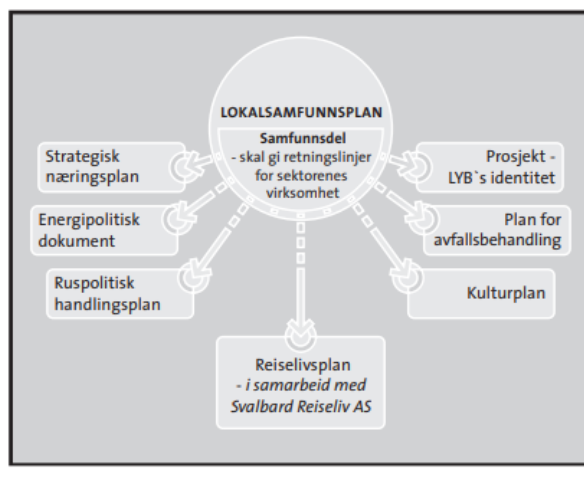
LOKALSAMFUNNSPLAN

Samfunnsdel
- skal gi retningslinjer for sektorenes virksomhet

Strategisk næringsplan

Energipolitisk dokument

Ruspolitisk handlingsplan

Prosjekt - LYB`s identitet

Plan for avfallsbehandling

Kulturplan

Reiselivsplan
- i samarbeid med Svalbard Reiseliv AS